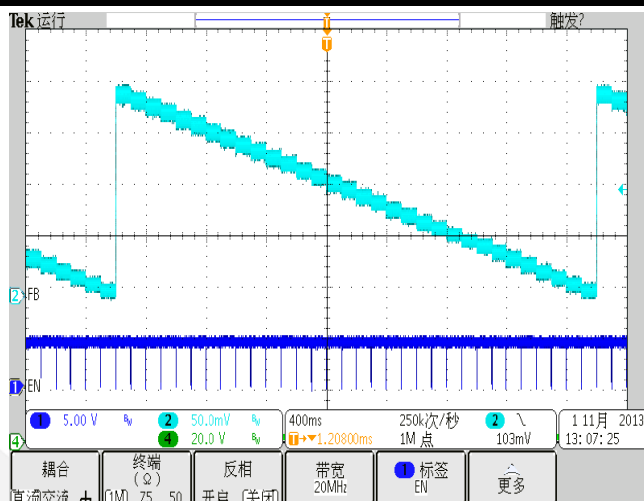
Tek 运行 触发?

T

2 FB

1 EN

4

1 5.00 V $B_W$ 2 50.0mV $B_W$ 400ms 250k次/秒 2 \ 1 11月 2013
4 20.0 V $B_W$ T→▼1.20800ms 1M 点 103mV 13:07:25

耦合 终端 (Ω) 反相 带宽 20MHz 1 标签 EN 更多
直流交流 1MΩ 75 50 开启 关闭